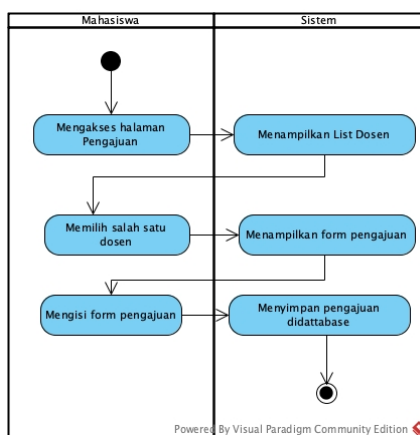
Mahasiswa

Sistem

Mengakses halaman Pengajuan

Menampilkan List Dosen

Memilih salah satu dosen

Menampilkan form pengajuan

Mengisi form pengajuan

Menyimpan pengajuan didattabase

Powered By Visual Paradigm Community Edition